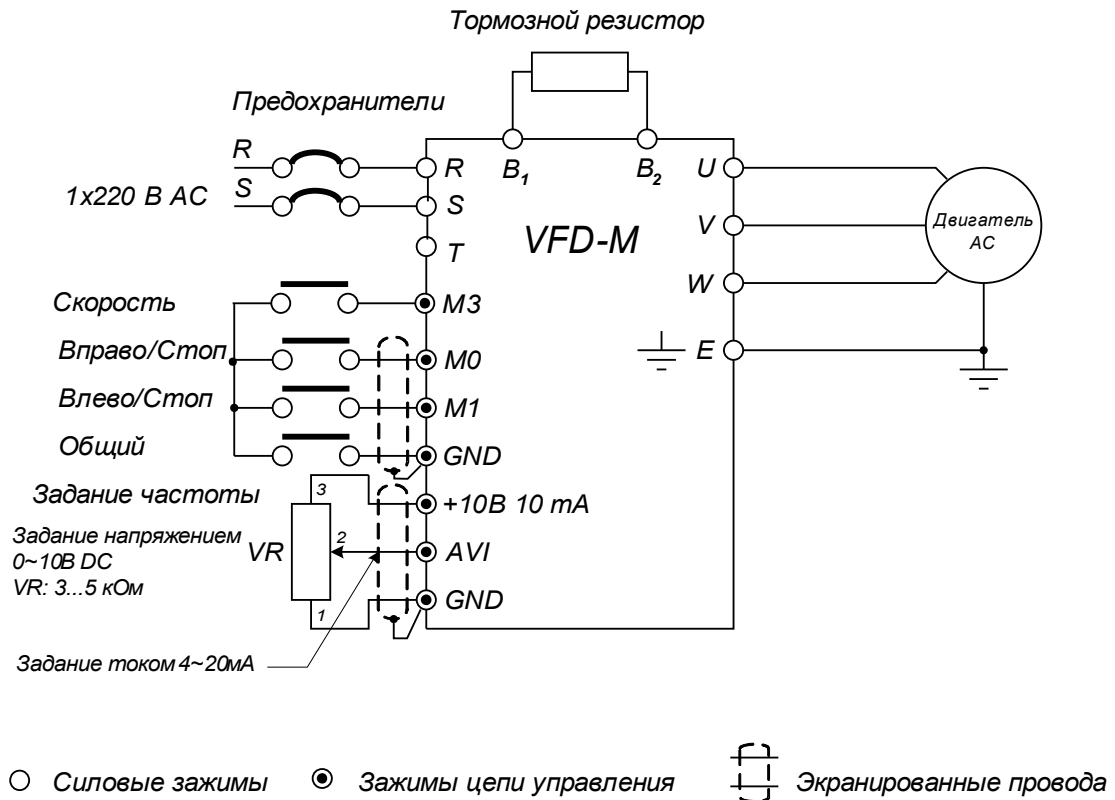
Тормозной резистор

Предохранители

R
S
1x220 B AC

R
S
T
$B_1$
$B_2$
U
V
W
E

VFD-M

Двигатель AC

Скорость
Вправо/Стоп
Влево/Стоп
Общий

M3
M0
M1
GND

Задание частоты
3
2
1
VR
Задание напряжением 0~10B DC
VR: 3...5 кОм

+10B 10 mA
AVI
GND

Задание током 4~20мА

Силовые зажимы
Зажимы цепи управления
Экранированные провода